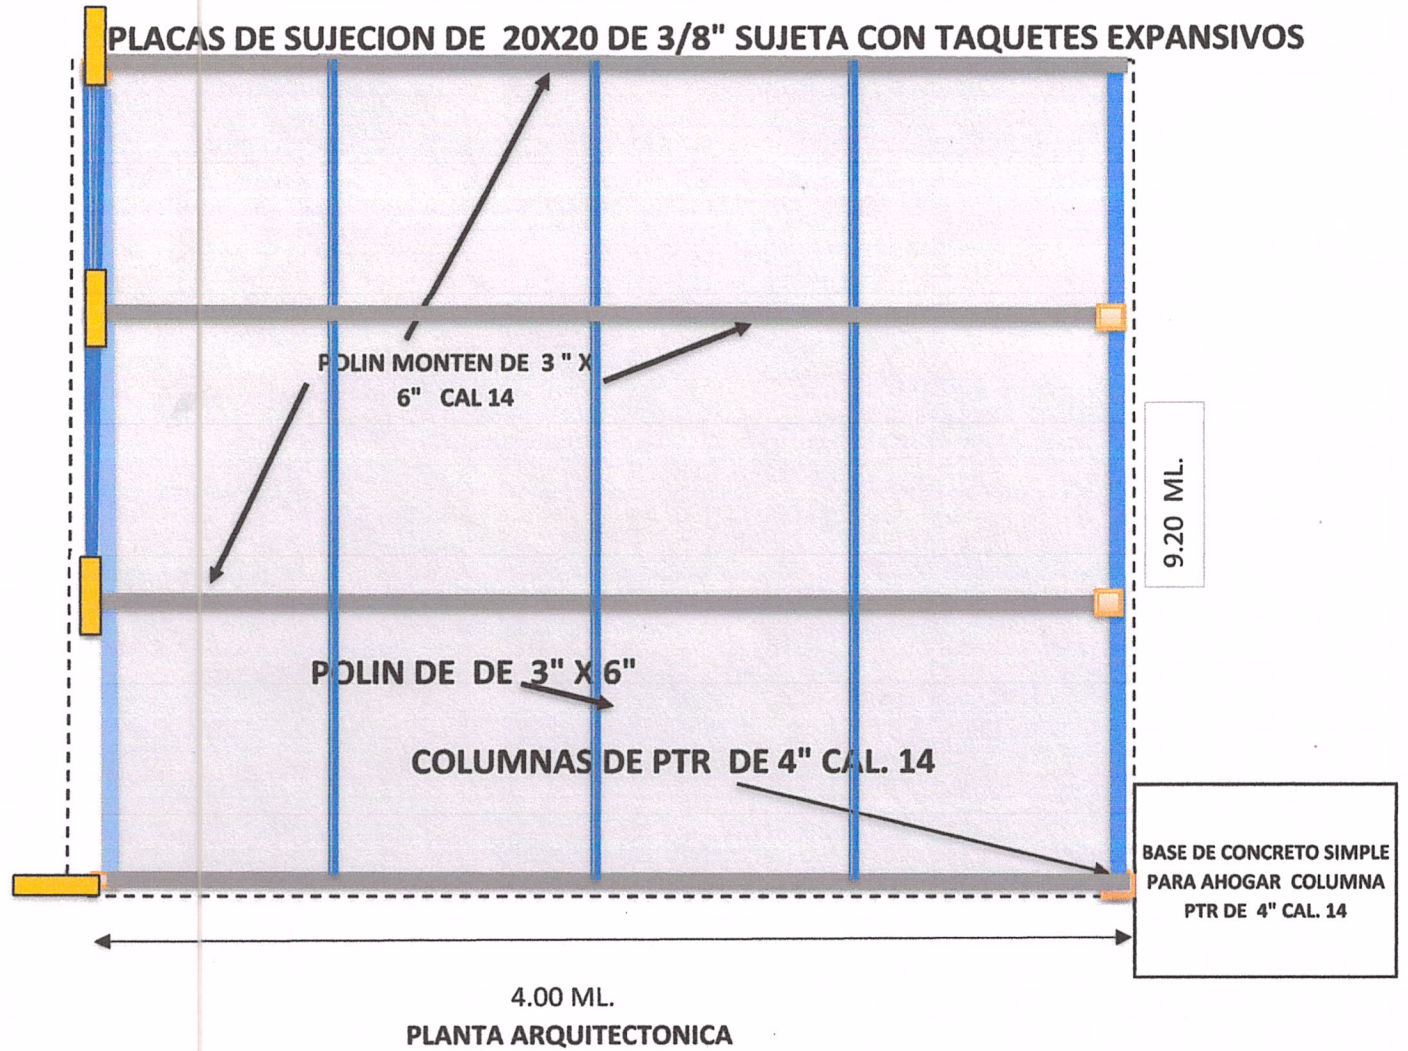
PLACAS DE SUJECION DE 20X20 DE 3/8" SUJETA CON TAQUETES EXPANSIVOS

POLIN MONTEN DE 3 " X 6" CAL 14

9.20 ML.

POLIN DE DE 3" X 6"

COLUMNAS DE PTR DE 4" CAL. 14

BASE DE CONCRETO SIMPLE PARA AHOGAR COLUMNA PTR DE 4" CAL. 14

4.00 ML.

PLANTA ARQUITECTONICA